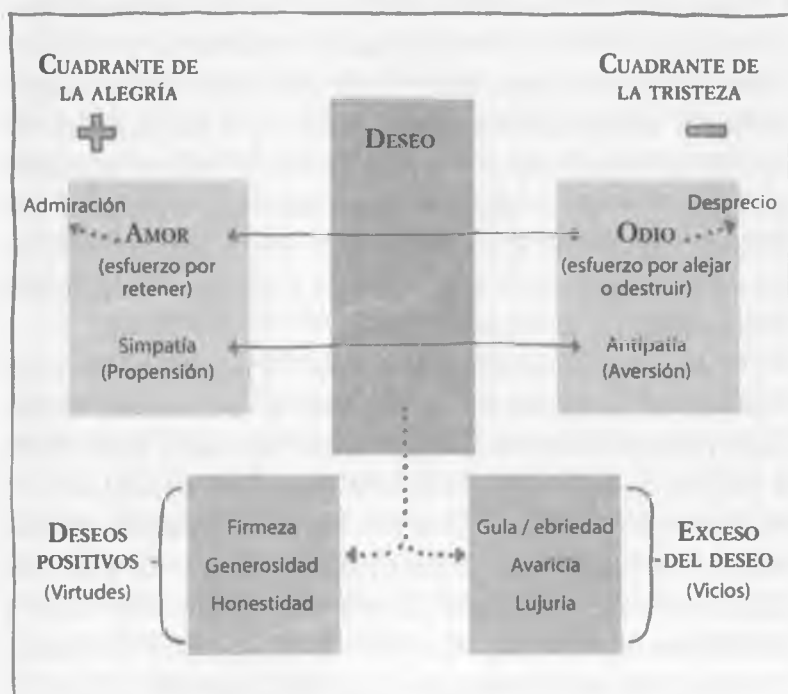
CUADRANTE DE LA ALEGRÍA

DESEO

CUADRANTE DE LA TRISTEZA

Admiración

AMOR
(esfuerzo por retener)

Simpatía
(Propensión)

Desprecio

ODIO
(esfuerzo por alejar o destruir)

Antipatía
(Aversión)

DESEOS POSITIVOS
(Virtudes)

Firmeza
Generosidad
Honestidad

Gula / ebriedad
Avaricia
Lujuria

EXCESO DEL DESEO
(Vicios)